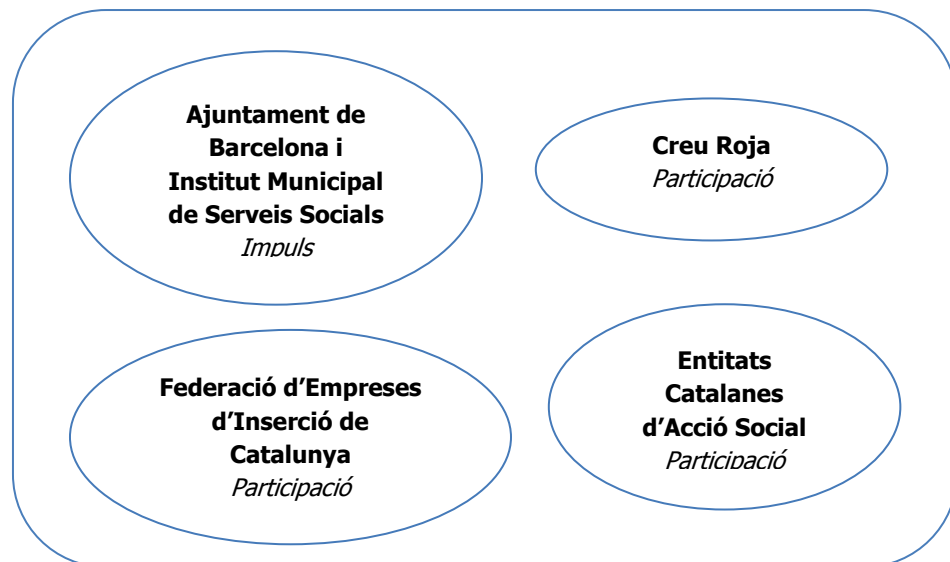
Ajuntament de Barcelona i Institut Municipal de Serveis Socials
Impuls

Creu Roja
Participació

Federació d’Empreses d’Inserció de Catalunya
Participació

Entitats Catalanes d’Acció Social
Participació